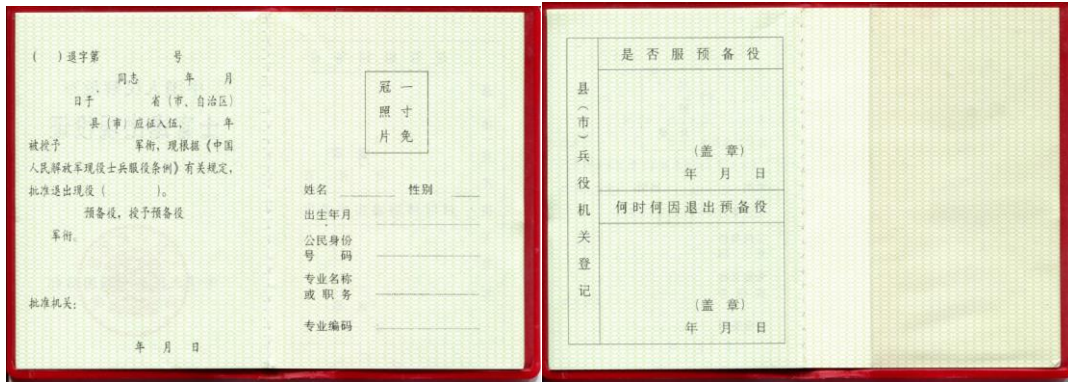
(　)退字第　　　号

同志　　年　　月　日于　　省(市、自治区)　县(市)应征入伍，　　年被授予　　　军衔。现根据《中国人民解放军现役士兵服役条例》有关规定，批准退出现役(　　　)。

预备役，授予预备役　　军衔。

批准机关：

年　月　日

冠一
照寸
片免

姓名　　　　性别

出生年月

公民身份号　码

专业名称或职务

专业编码

县(市)兵役机关登记

是否服预备役

(盖　章)
年　月　日

何时何因退出预备役

(盖　章)
年　月　日